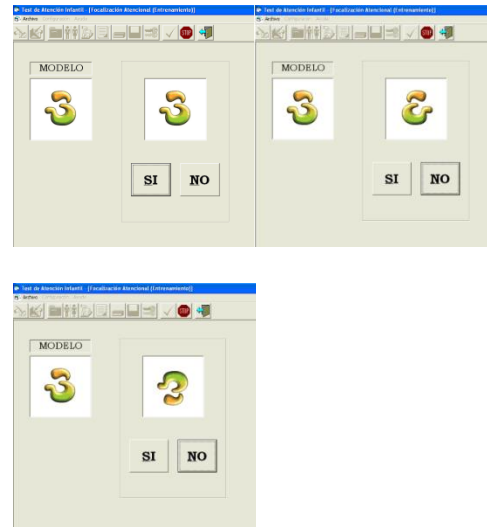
Test de Atención Infantil - [Focalización Atencional (Entrenamiento)]
Archivo Configuración Ayuda
STOP
MODELO
SI
NO

Test de Atención Infantil - [Focalización Atencional (Entrenamiento)]
Archivo Configuración Ayuda
STOP
MODELO
SI
NO

Test de Atención Infantil - [Focalización Atencional (Entrenamiento)]
Archivo Configuración Ayuda
STOP
MODELO
SI
NO